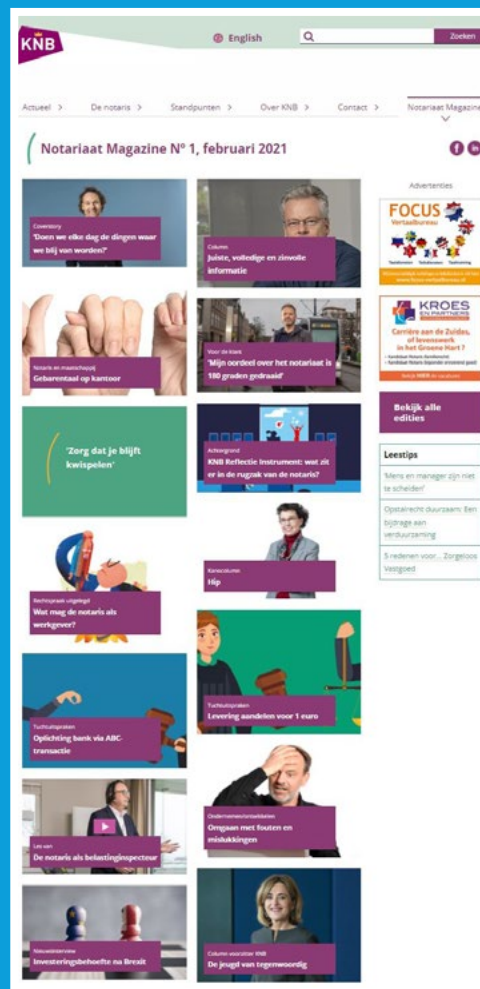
KNB

English

Zoeken

Actueel > De notaris > Standpunten > Over KNB > Contact > Notariaat Magazine

Notariaat Magazine Nº 1, februari 2021

Advertenties

Coverstory
'Doen we elke dag de dingen waar we blij van worden?'

Column
Juiste, volledige en zinvolle informatie

FOCUS Vertaalbureau

Notaris en maatschappij
Gebarentaal op kantoor

Voor de klant
'Mijn oordeel over het notariaat is 180 graden gedraaid'

KROES EN PARTNERS
Carrière aan de Zuidas, of levenswerk in het Groene Hart?

Bekijk HIER de vacatures

Bekijk alle edities

'Zorg dat je blijft kwispelen'

Achtergrond
KNB Reflectie Instrument: wat zit er in de rugzak van de notaris?

Leestips

'Mens en manager zijn niet te scheiden'

Opstalrecht duurzaam: Een bijdrage aan verduurzaming

5 redenen voor... Zorgeloos Vastgoed

Rechtspraak uitgelegd
Wat mag de notaris als werkgever?

Kandidaatcolumn
Hip

Tuchtuitspraken
Oplichting bank via ABC-transactie

Tuchtuitspraken
Levering aandelen voor 1 euro

Les van
De notaris als belastinginspecteur

Ondernemerschapsbeleid
Omgaan met fouten en miskukkingen

Nieuwsinterview
Investeringsbehoefte na Brexit

Column voorzitter KNB
De jeugd van tegenwoordig